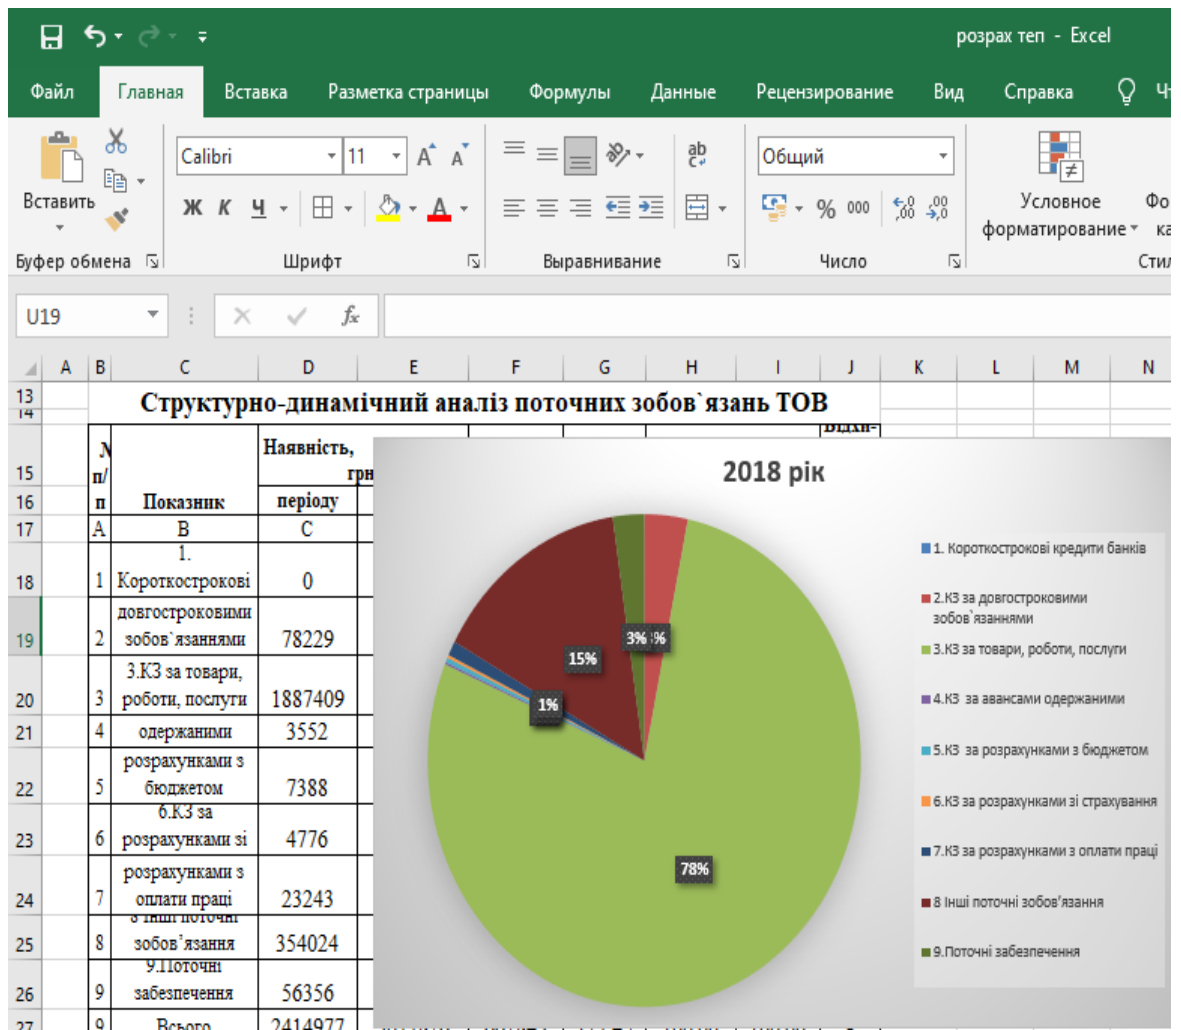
розрах теп - Excel

Файл | Главная | Вставка | Разметка страницы | Формулы | Данные | Рецензирование | Вид | Справка

Вставить
Буфер обмена
Calibri | 11
Ж К Ч
Шрифт
Выравнивание
Общий
% 000
Число
Условное форматирование
Сти

U19

| | A | B | C | D | E | F | G | H | I | J | K | L | M | N |
|---|---|---|---|---|---|---|---|---|---|---|---|---|---|---|
| 13 | | Структурно-динамічний аналіз поточних зобов`язань ТОВ | | | | | | | | | | | | |
| 15 | | N п/ | | Наявність, грн | | | | | | | | | | |
| 16 | | п | Показник | періоду | | | | | | | | | | |
| 17 | | А | В | С | | | | | | | | | | |
| 18 | | 1 | 1. Короткострокові | 0 | | | | | | | | | | |
| 19 | | 2 | довгостроковими зобов`язаннями | 78229 | | | | | | | | | | |
| 20 | | 3 | 3.КЗ за товари, роботи, послуги | 1887409 | | | | | | | | | | |
| 21 | | 4 | одержаними | 3552 | | | | | | | | | | |
| 22 | | 5 | розрахунками з бюджетом | 7388 | | | | | | | | | | |
| 23 | | 6 | 6.КЗ за розрахунками зі | 4776 | | | | | | | | | | |
| 24 | | 7 | розрахунками з оплати праці | 23243 | | | | | | | | | | |
| 25 | | 8 | зобов'язання | 354024 | | | | | | | | | | |
| 26 | | 9 | 9.Поточні забезпечення | 56356 | | | | | | | | | | |
| 27 | | 9 | Всього | 2414977 | | | | | | | | | | |

2018 рік

3% 3%
15%
1%
78%

1. Короткострокові кредити банків
2.КЗ за довгостроковими зобов`язаннями
3.КЗ за товари, роботи, послуги
4.КЗ за авансами одержаними
5.КЗ за розрахунками з бюджетом
6.КЗ за розрахунками зі страхування
7.КЗ за розрахунками з оплати праці
8 Інші поточні зобов'язання
9.Поточні забезпечення